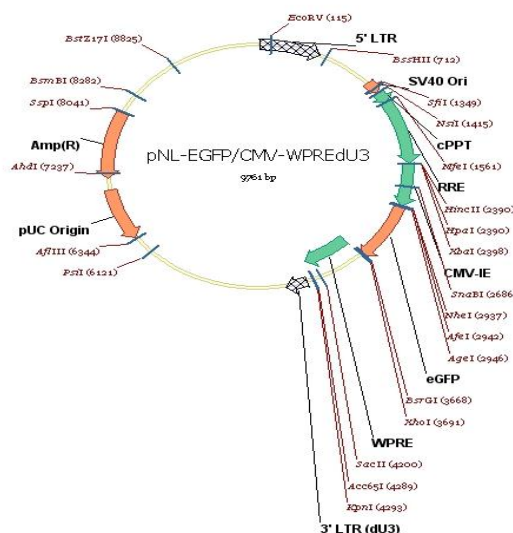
EcoRV (115)
BstZ17I (8825)
5' LTR
BssHII (712)
BsmBI (8282)
SV40 Ori
SspI (8041)
SfiI (1349)
NsiI (1415)
Amp(R)
cPPT
pNL-EGFP/CMV-WPREdU3
AhdI (7237)
9761 bp
NfeI (1561)
RRE
HincII (2390)
pUC Origin
HpaI (2390)
XbaI (2398)
AflIII (6344)
PsiI (6121)
CMV-IE
SnaBI (2686
NheI (2937)
AfeI (2942)
AgeI (2946)
eGFP
BsrGI (3668)
XhoI (3691)
WPRE
SacII (4200)
Acc65I (4289)
KpnI (4293)
3' LTR (dU3)